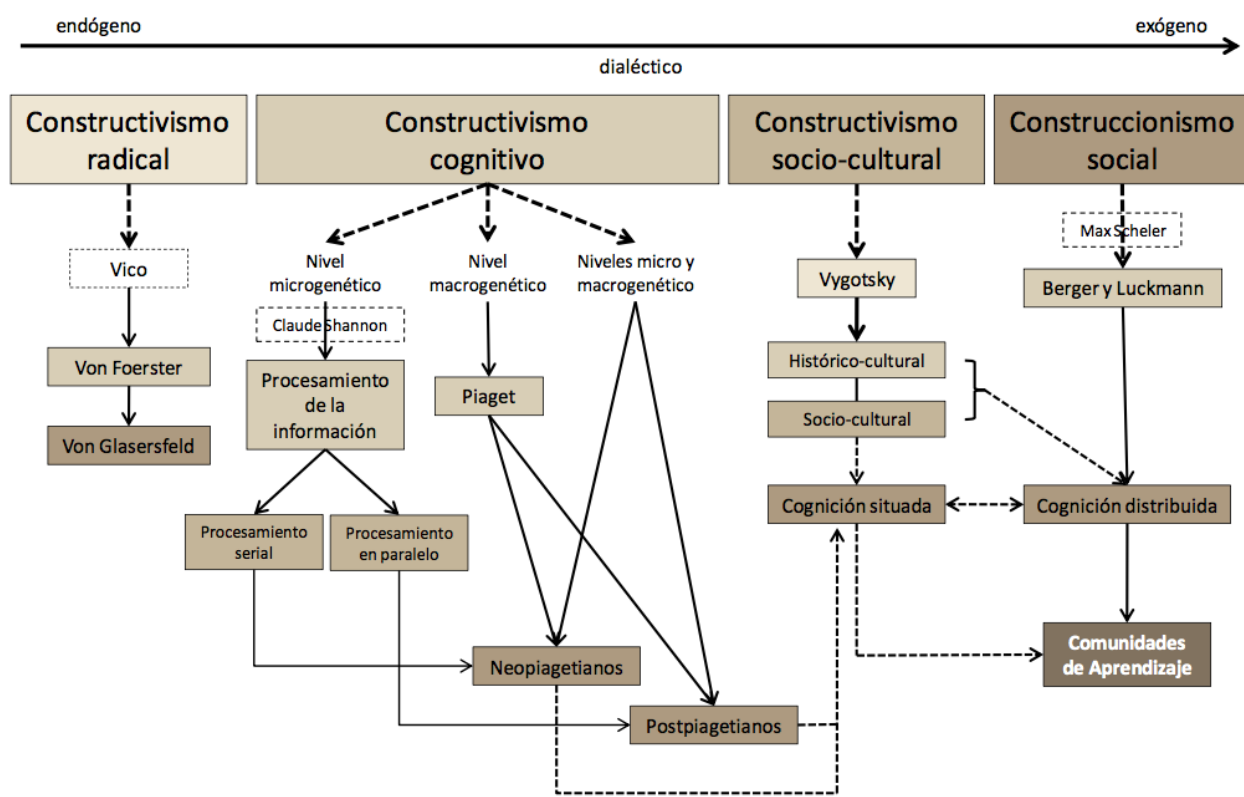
endógeno

exógeno

dialéctico

Constructivismo radical

Constructivismo cognitivo

Constructivismo socio-cultural

Construccionismo social

Vico

Von Foerster

Von Glasersfeld

Nivel microgenético

Nivel macrogenético

Niveles micro y macrogenético

Claude Shannon

Procesamiento de la información

Piaget

Procesamiento serial

Procesamiento en paralelo

Neopiagetianos

Postpiagetianos

Vygotsky

Histórico-cultural

Socio-cultural

Cognición situada

Max Scheler

Berger y Luckmann

Cognición distribuida

Comunidades de Aprendizaje